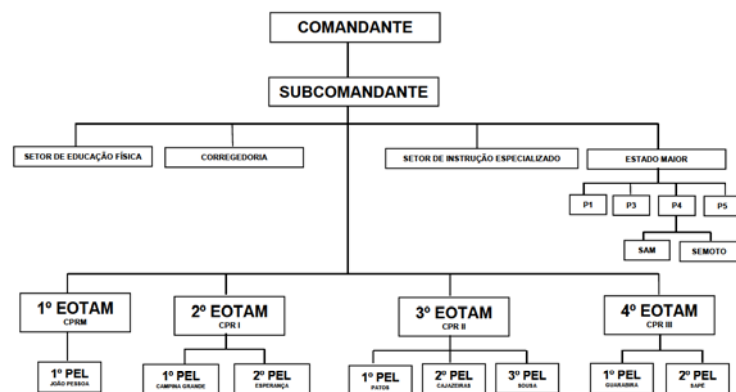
COMANDANTE

SUBCOMANDANTE

SETOR DE EDUCAÇÃO FÍSICA

CORREGEDORIA

SETOR DE INSTRUÇÃO ESPECIALIZADO

ESTADO MAIOR

P1

P3

P4

P5

SAM

SEMOTO

1º EOTAM
CPRM

1º PEL
JOÃO PESSOA

2º EOTAM
CPR I

1º PEL
CAMPINA GRANDE

2º PEL
ESPERANÇA

3º EOTAM
CPR II

1º PEL
PATOS

2º PEL
CAJAZEIRAS

3º PEL
SOUSA

4º EOTAM
CPR III

1º PEL
GUARABIRA

2º PEL
SAPÉ